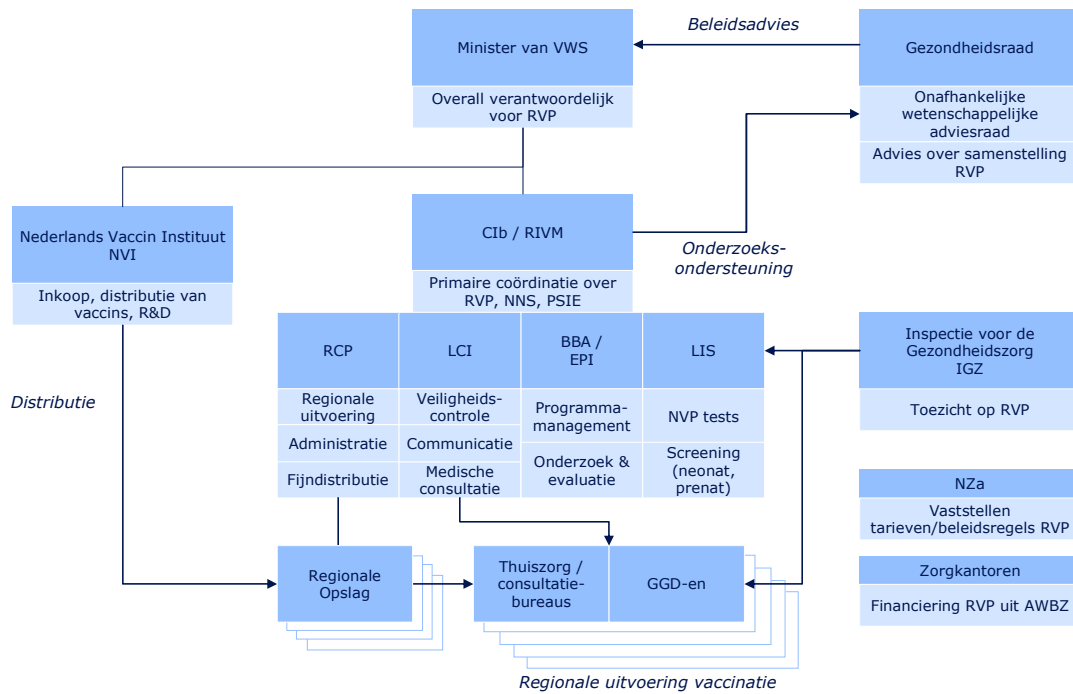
Beleidsadvies

Minister van VWS

Overall verantwoordelijk voor RVP

Gezondheidsraad

Onafhankelijke wetenschappelijke adviesraad

Advies over samenstelling RVP

Nederlands Vaccin Instituut NVI

Inkoop, distributie van vaccins, R&D

CIb / RIVM

Onderzoeks-ondersteuning

Primaire coördinatie over RVP, NNS, PSIE

RCP

LCI

BBA / EPI

LIS

Inspectie voor de Gezondheidszorg IGZ

Toezicht op RVP

Distributie

Regionale uitvoering

Veiligheids-controle

Programma-management

NVP tests

Administratie

Communicatie

Fijndistributie

Medische consultatie

Onderzoek & evaluatie

Screening (neonat, prenat)

NZa

Vaststellen tarieven/beleidsregels RVP

Zorgkantoren

Financiering RVP uit AWBZ

Regionale Opslag

Thuiszorg / consultatie-bureaus

GGD-en

Regionale uitvoering vaccinatie